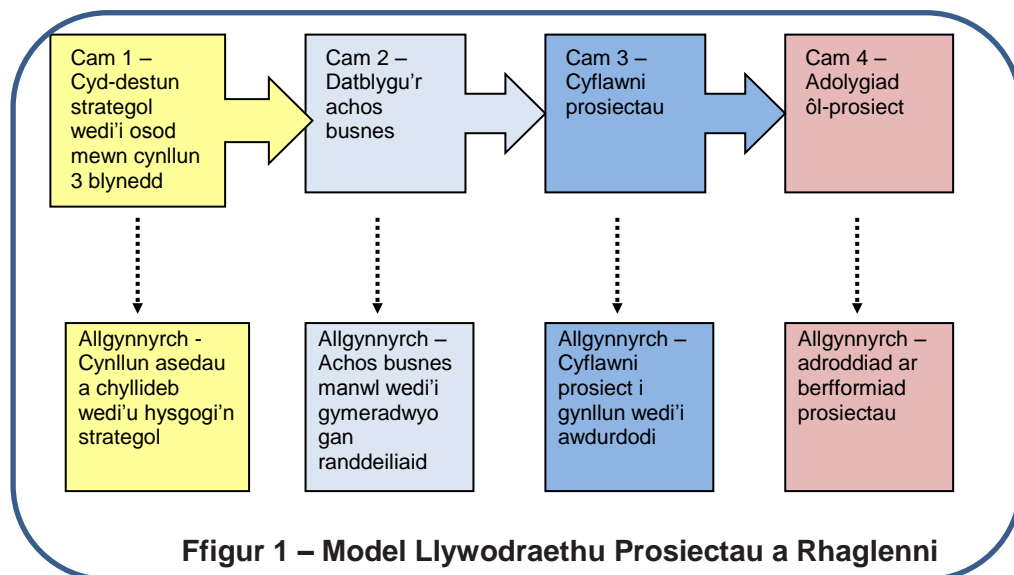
Cam 1 – Cyd-destun strategol wedi'i osod mewn cynllun 3 blynedd

Cam 2 – Datblygu'r achos busnes

Cam 3 – Cyflawni prosiectau

Cam 4 – Adolygiad ôl-prosiect

Allgynnyrch - Cynllun asedau a chyllideb wedi'u hysgogi'n strategol

Allgynnyrch – Achos busnes manwl wedi'i gymeradwyo gan randdeiliaid

Allgynnyrch – Cyflawni prosiect i gynllun wedi'i awdurdodi

Allgynnyrch – adroddiad ar berfformiad prosiectau

Ffigur 1 – Model Llywodraethu Prosiectau a Rhaglenni